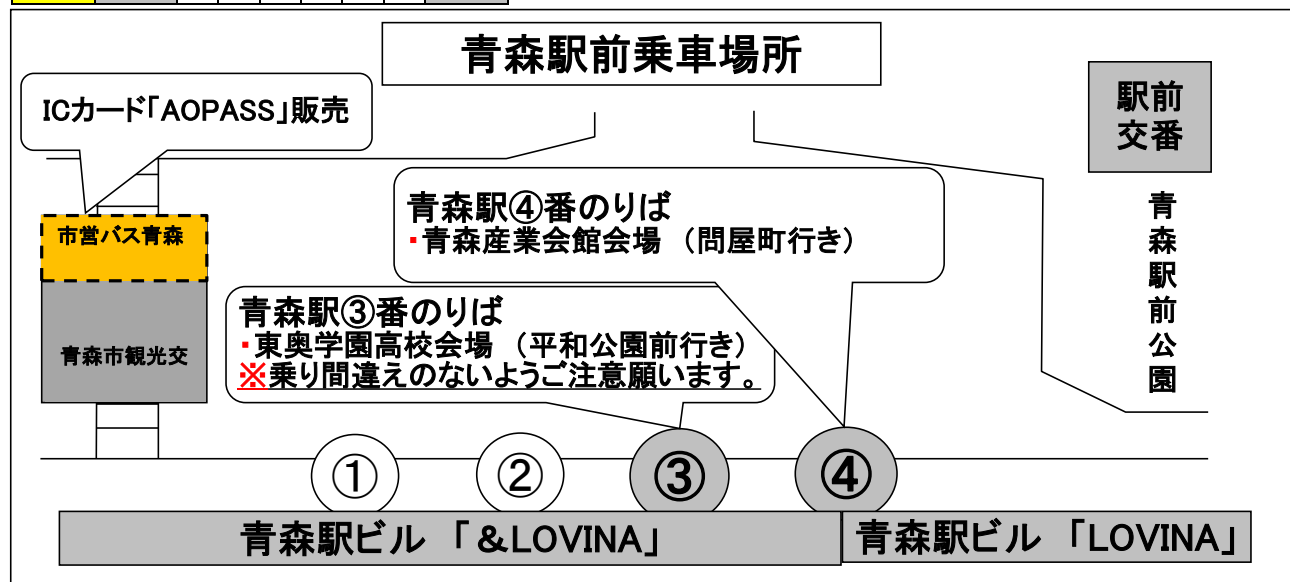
青森駅前乗車場所

ICカード「AOPASS」販売

駅前交番

青森駅④番のりば
・青森産業会館会場 （問屋町行き）

市営バス青森

青森駅前公園

青森駅③番のりば
・東奥学園高校会場 （平和公園前行き）
※乗り間違えのないようご注意願います。

青森市観光交

①

②

③

④

青森駅ビル 「＆LOVINA」

青森駅ビル 「LOVINA」